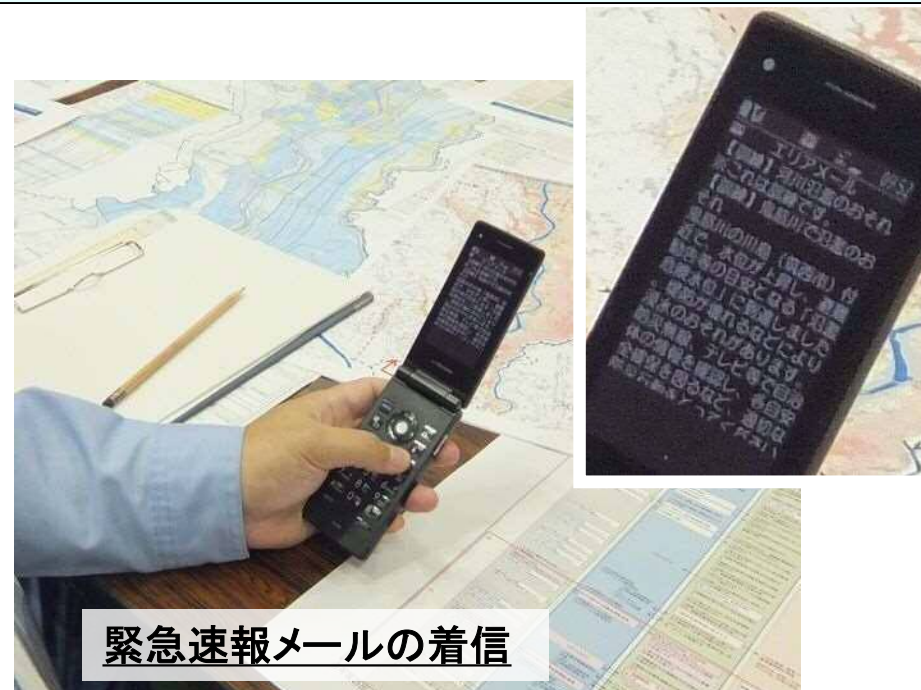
エリアメール
【訓練】河川氾濫のおそれ
※これは訓練です。
【訓練】鬼怒川で氾濫のおそれ
鬼怒川の川島（筑西市）付近で、水位が上昇し、避難判断の目安となる「氾濫危険水位」に到達しました。
堤防が決壊するなどにより氾濫のおそれがあります。
防災無線、テレビ等で自治体の情報を確認し、各自安全確保を図るなど、適切な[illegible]

緊急速報メールの着信